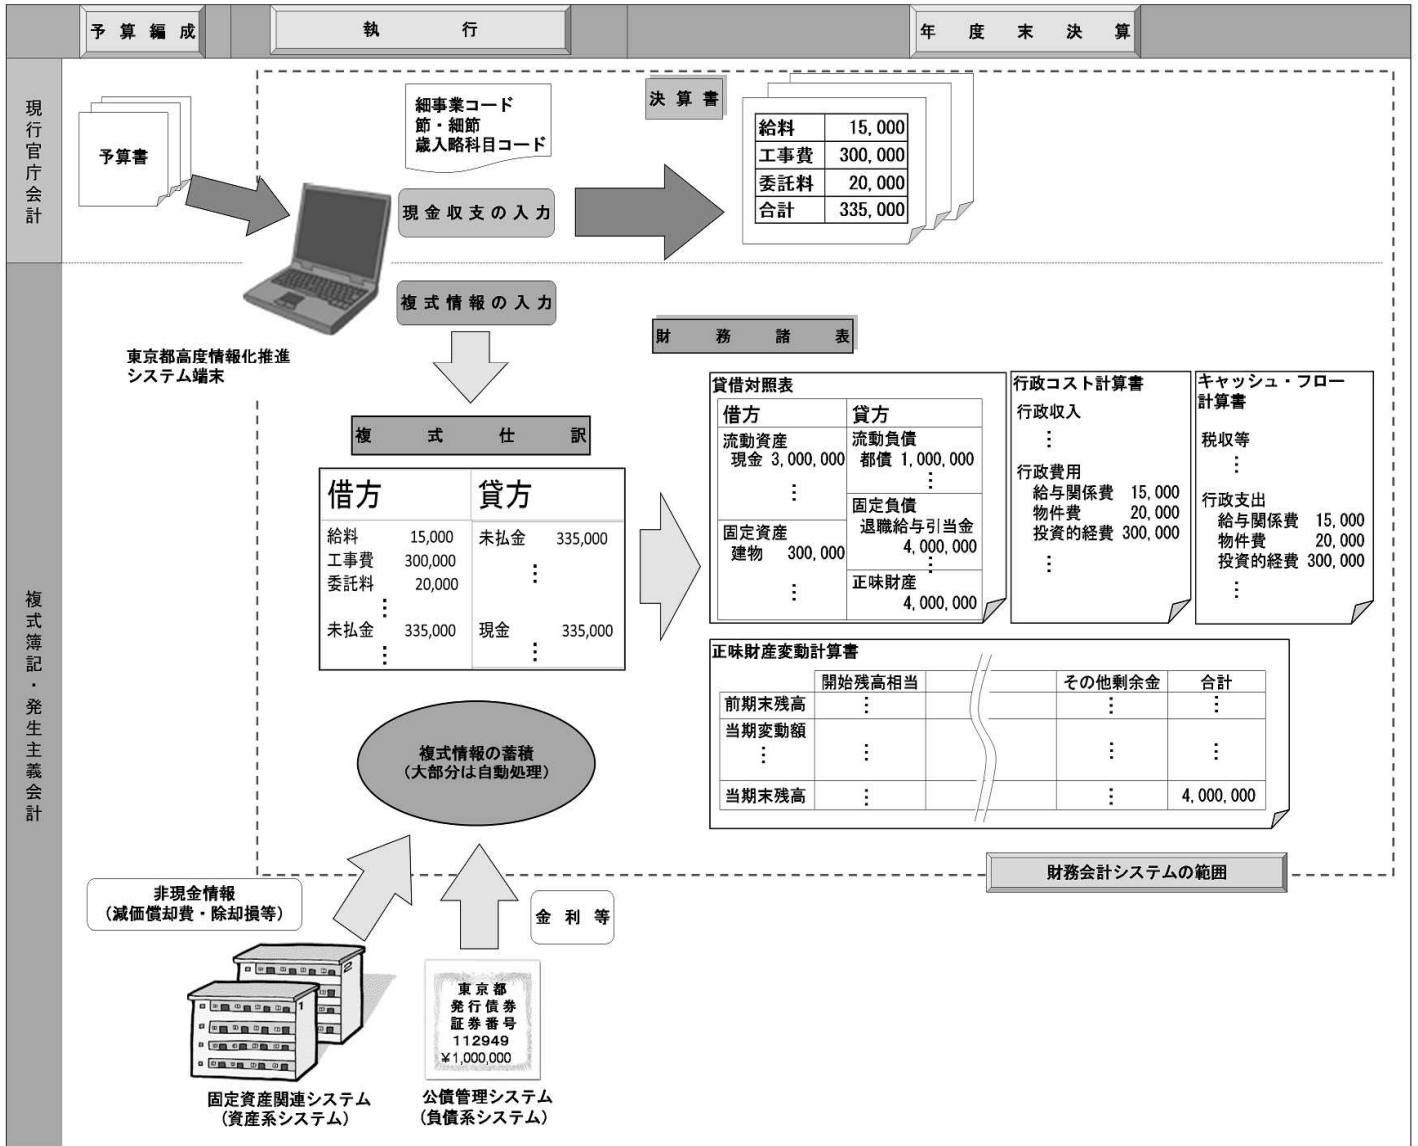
予算編成

執　行

年　度　末　決　算

現行官庁会計

予算書

細事業コード
節・細節
歳入略科目コード

現金収支の入力

決算書

| 給料 | 15,000 |
|---|---|
| 工事費 | 300,000 |
| 委託料 | 20,000 |
| 合計 | 335,000 |

東京都高度情報化推進システム端末

複式簿記・発生主義会計

複式情報の入力

財　務　諸　表

複　式　仕　訳

| 借方 | | 貸方 | |
|---|---|---|---|
| 給料 | 15,000 | 未払金 | 335,000 |
| 工事費 | 300,000 | ⋮ | |
| 委託料 | 20,000 | | |
| ⋮ | | | |
| 未払金 | 335,000 | 現金 | 335,000 |
| ⋮ | | ⋮ | |

貸借対照表

| 借方 | 貸方 |
|---|---|
| 流動資産 現金 3,000,000 ⋮ | 流動負債 都債 1,000,000 ⋮ |
| 固定資産 建物 300,000 ⋮ | 固定負債 退職給与引当金 4,000,000 ⋮ |
| | 正味財産 4,000,000 |

行政コスト計算書
行政収入
⋮
行政費用
給与関係費 15,000
物件費 20,000
投資的経費 300,000
⋮

キャッシュ・フロー計算書
税収等
⋮
行政支出
給与関係費 15,000
物件費 20,000
投資的経費 300,000
⋮

正味財産変動計算書

| | 開始残高相当 | | | その他剰余金 | 合計 |
|---|---|---|---|---|---|
| 前期末残高 | ⋮ | | | ⋮ | ⋮ |
| 当期変動額 ⋮ | ⋮ | | | ⋮ | ⋮ |
| 当期末残高 | ⋮ | | | ⋮ | 4,000,000 |

複式情報の蓄積
（大部分は自動処理）

財務会計システムの範囲

非現金情報
（減価償却費・除却損等）

金利等

東京都
発行債券
証券番号
112949
¥1,000,000

固定資産関連システム
（資産系システム）

公債管理システム
（負債系システム）